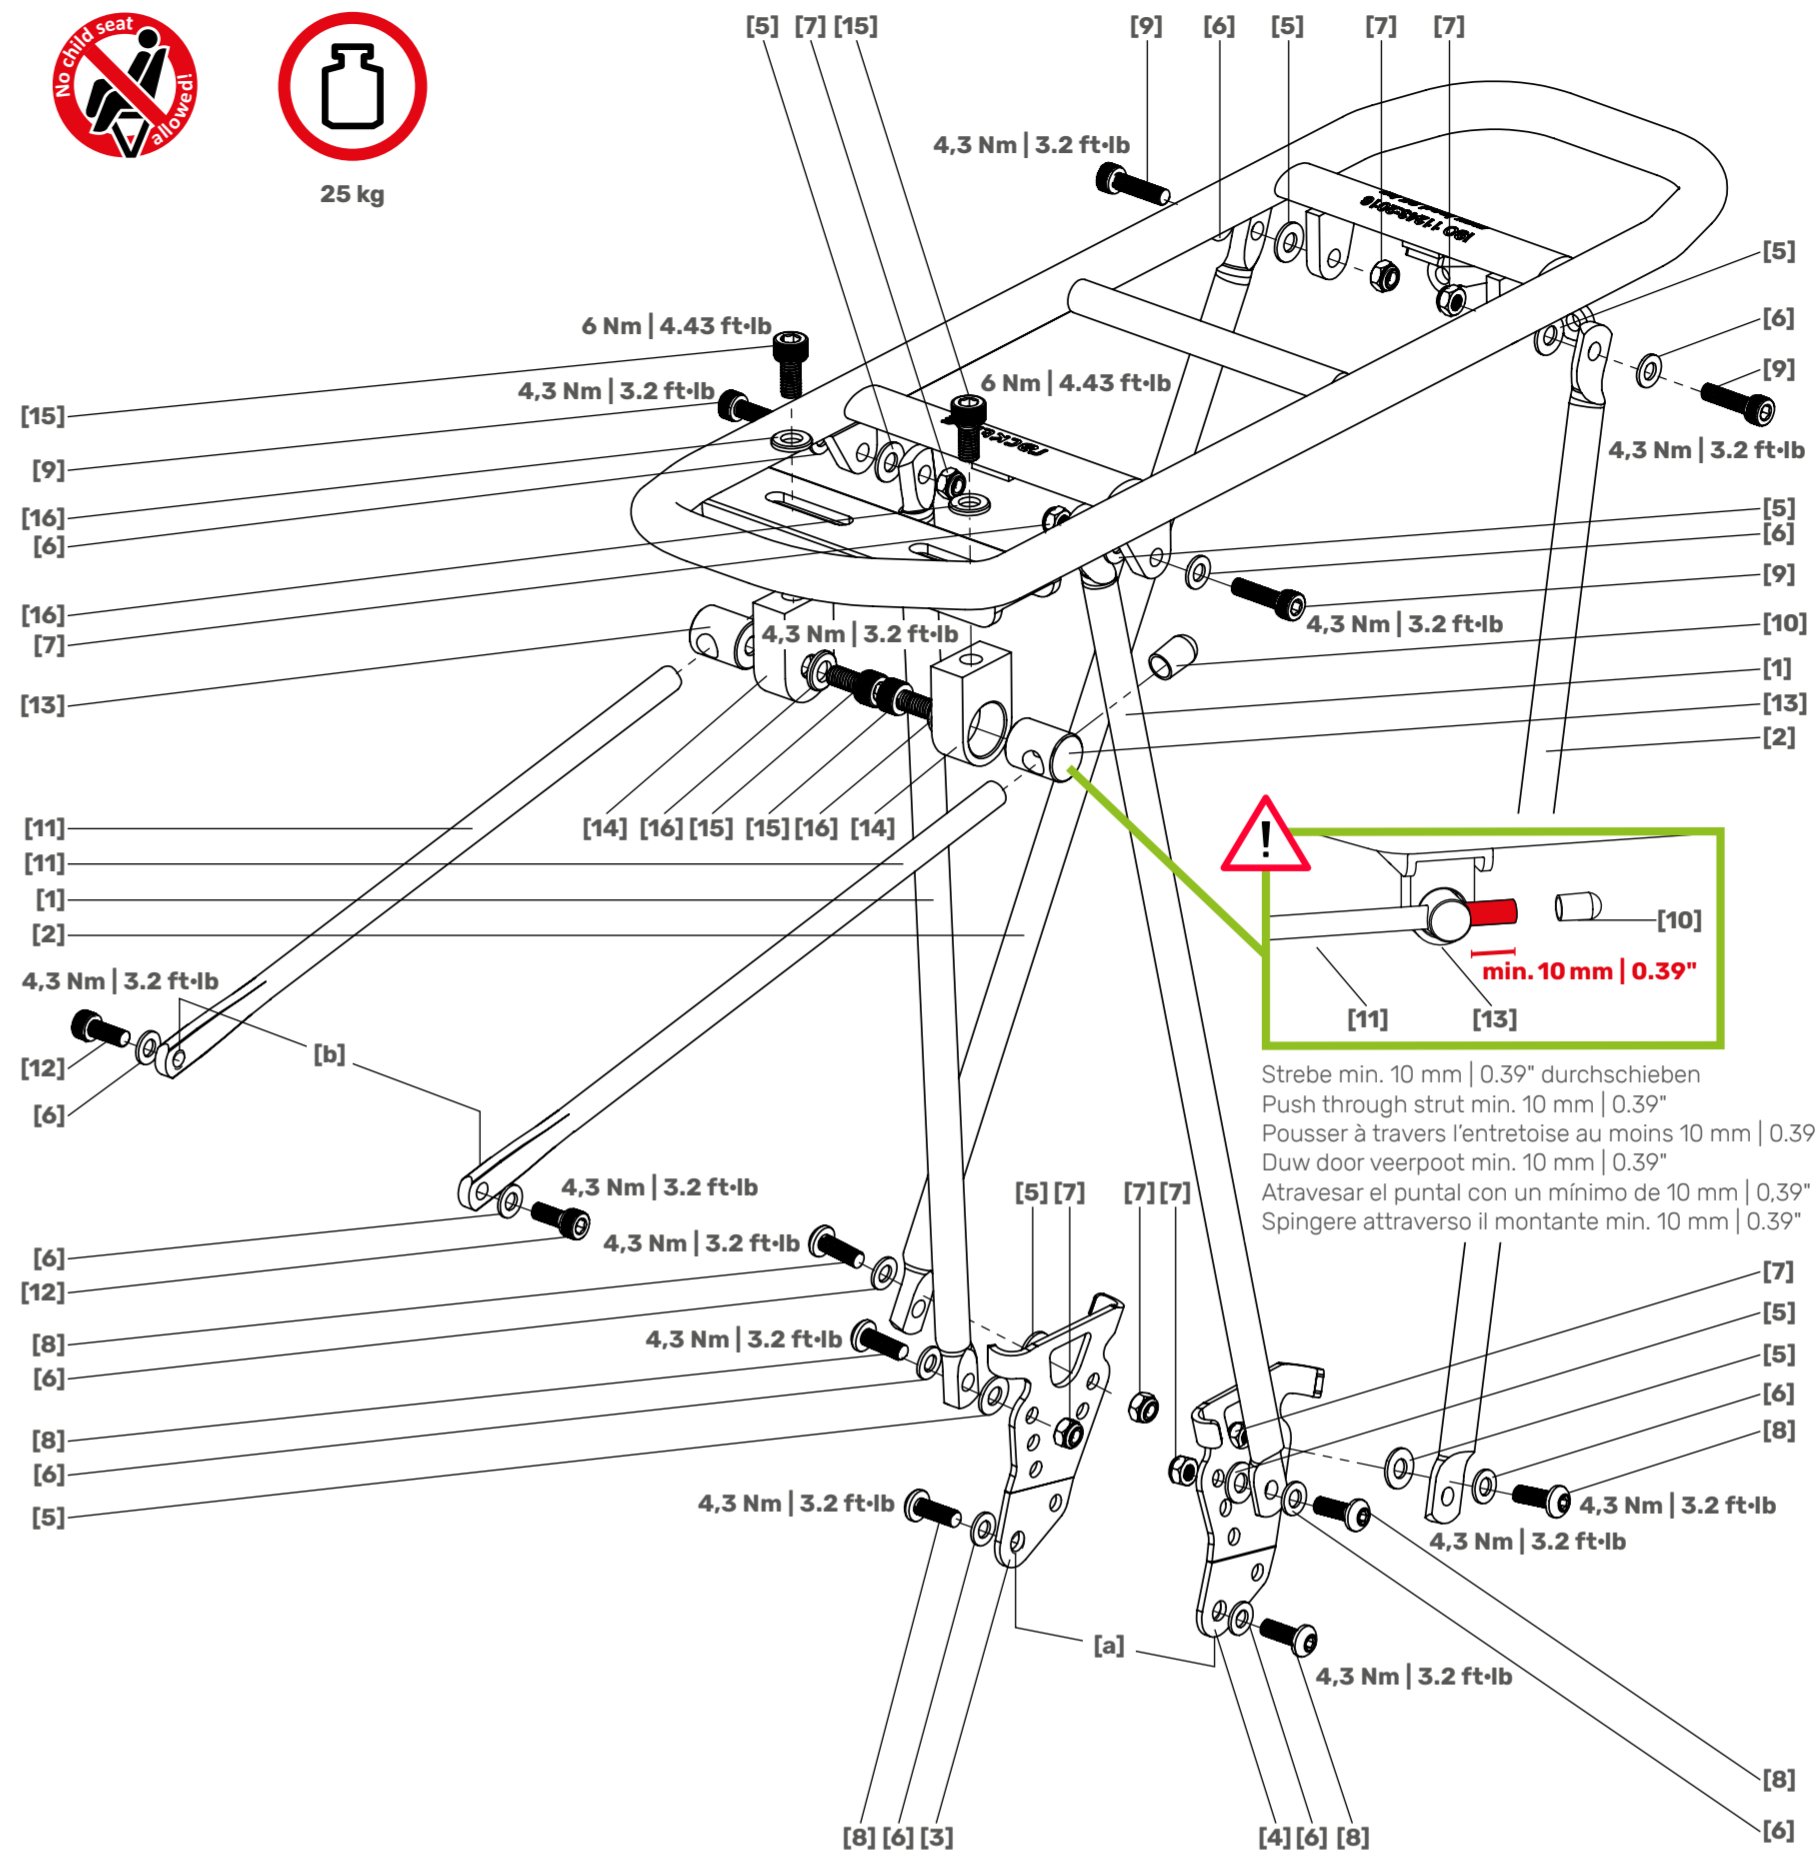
No child seat allowed!

25 kg

[5] [7] [15]

[9] [6] [5] [7] [7]

4,3 Nm | 3.2 ft·lb

ISO 11243:2016

6 Nm | 4.43 ft·lb

4,3 Nm | 3.2 ft·lb

6 Nm | 4.43 ft·lb

[15]
[9]
[16]
[6]
[16]
[7]
[13]

[5]
[6]
[9]
4,3 Nm | 3.2 ft·lb

[5]
[6]
[9]
4,3 Nm | 3.2 ft·lb
[10]
[1]
[13]
[2]

4,3 Nm | 3.2 ft·lb

[14] [16] [15] [15] [16] [14]

[11]
[11]
[1]
[2]

[10]
min. 10 mm | 0.39"
[11] [13]

Strebe min. 10 mm | 0.39" durchschieben
Push through strut min. 10 mm | 0.39"
Pousser à travers l'entretoise au moins 10 mm | 0.39
Duw door veerpoot min. 10 mm | 0.39"
Atravesar el puntal con un mínimo de 10 mm | 0,39"
Spingere attraverso il montante min. 10 mm | 0.39"

4,3 Nm | 3.2 ft·lb
[12]
[6]
[b]

4,3 Nm | 3.2 ft·lb
4,3 Nm | 3.2 ft·lb
[5] [7] [7] [7]
4,3 Nm | 3.2 ft·lb

[6]
[12]
[8]
[6]
[8]
[6]
[5]

[7]
[5]
[5]
[6]
[8]
4,3 Nm | 3.2 ft·lb
4,3 Nm | 3.2 ft·lb

4,3 Nm | 3.2 ft·lb

[a]

4,3 Nm | 3.2 ft·lb

[8]
[6]

[8] [6] [3]
[4] [6] [8]